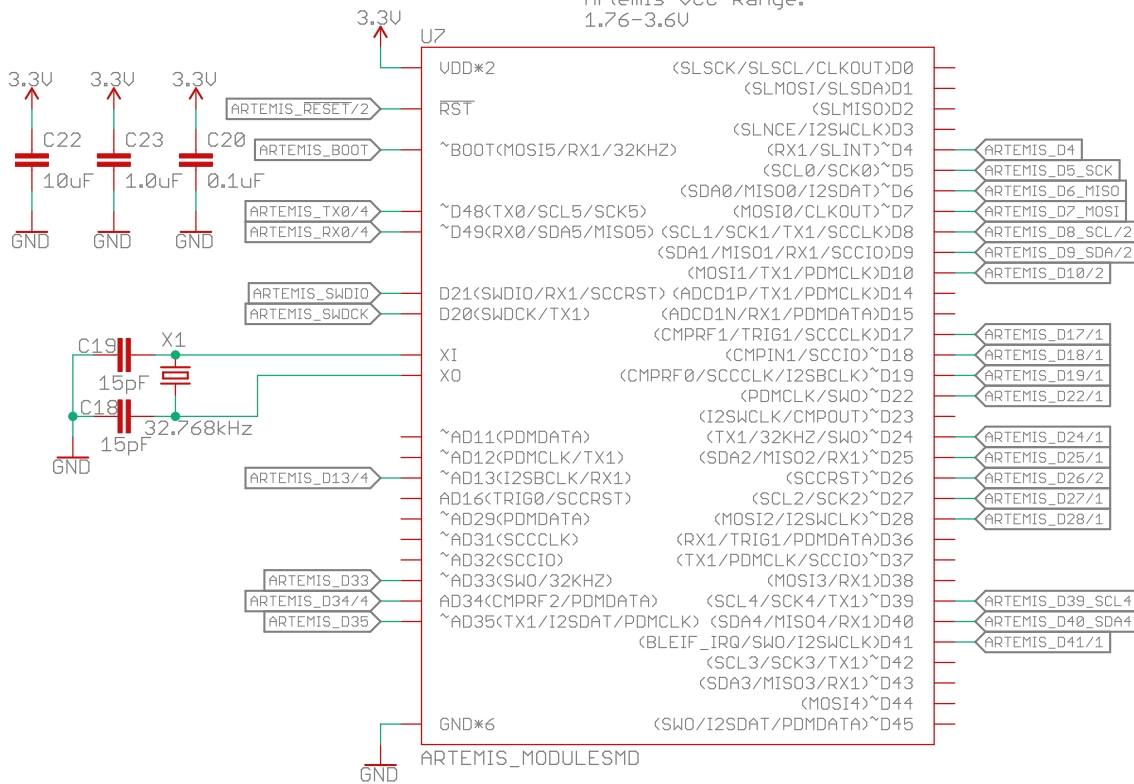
Artemis Vcc Range:
1.76-3.6V

3.3V
U7

3.3V 3.3V 3.3V
C22 C23 C20
10uF 1.0uF 0.1uF
GND GND GND

VDD*2
$\overline{RST}$
~BOOT(MOSI5/RX1/32KHZ)
~D48(TX0/SCL5/SCK5)
~D49(RX0/SDA5/MISO5)
D21(SWDIO/RX1/SCCRST)
D20(SWDCK/TX1)
XI
XO
~AD11(PDMDATA)
~AD12(PDMCLK/TX1)
~AD13(I2SBCLK/RX1)
AD16(TRIG0/SCCRST)
~AD29(PDMDATA)
~AD31(SCCCLK)
~AD32(SCCIO)
~AD33(SWO/32KHZ)
AD34(CMPRF2/PDMDATA)
~AD35(TX1/I2SDAT/PDMCLK)
GND*6

ARTEMIS_RESET/2
ARTEMIS_BOOT
ARTEMIS_TX0/4
ARTEMIS_RX0/4
ARTEMIS_SWDIO
ARTEMIS_SWDCK
C19 X1
15pF
C18
15pF 32.768kHz
GND
ARTEMIS_D13/4
ARTEMIS_D33
ARTEMIS_D34/4
ARTEMIS_D35
GND

(SLSCK/SLSCL/CLKOUT)D0
(SLMOSI/SLSDA)D1
(SLMISO)D2
(SLNCE/I2SWCLK)D3
(RX1/SLINT)~D4
(SCL0/SCK0)~D5
(SDA0/MISO0/I2SDAT)~D6
(MOSI0/CLKOUT)~D7
(SCL1/SCK1/TX1/SCCLK)D8
(SDA1/MISO1/RX1/SCCIO)D9
(MOSI1/TX1/PDMCLK)D10
(ADCD1P/TX1/PDMCLK)D14
(ADCD1N/RX1/PDMDATA)D15
(CMPRF1/TRIG1/SCCCLK)D17
(CMPIN1/SCCIO)~D18
(CMPRF0/SCCCLK/I2SBCLK)~D19
(PDMCLK/SWO)~D22
(I2SWCLK/CMPOUT)~D23
(TX1/32KHZ/SWO)~D24
(SDA2/MISO2/RX1)~D25
(SCCRST)~D26
(SCL2/SCK2)~D27
(MOSI2/I2SWCLK)~D28
(RX1/TRIG1/PDMDATA)D36
(TX1/PDMCLK/SCCIO)~D37
(MOSI3/RX1)D38
(SCL4/SCK4/TX1)~D39
(SDA4/MISO4/RX1)D40
(BLEIF_IRQ/SWO/I2SWCLK)D41
(SCL3/SCK3/TX1)~D42
(SDA3/MISO3/RX1)~D43
(MOSI4)~D44
(SWO/I2SDAT/PDMDATA)~D45

ARTEMIS_D4
ARTEMIS_D5_SCK
ARTEMIS_D6_MISO
ARTEMIS_D7_MOSI
ARTEMIS_D8_SCL/2
ARTEMIS_D9_SDA/2
ARTEMIS_D10/2
ARTEMIS_D17/1
ARTEMIS_D18/1
ARTEMIS_D19/1
ARTEMIS_D22/1
ARTEMIS_D24/1
ARTEMIS_D25/1
ARTEMIS_D26/2
ARTEMIS_D27/1
ARTEMIS_D28/1
ARTEMIS_D39_SCL4
ARTEMIS_D40_SDA4
ARTEMIS_D41/1

ARTEMIS_MODULESMD